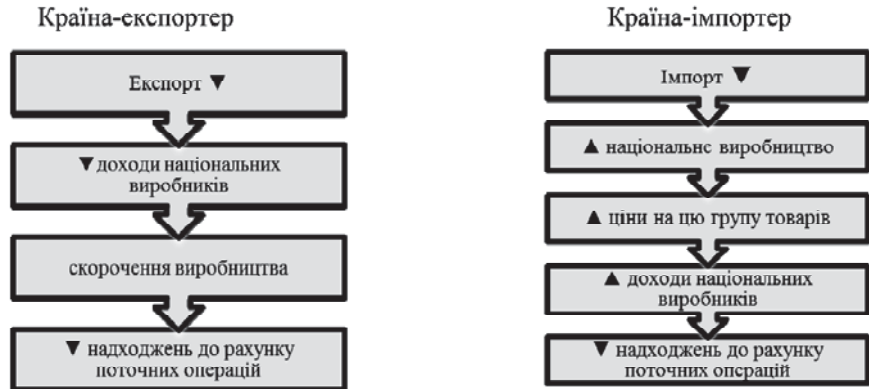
Країна-експортер

Експорт ▼

▼доходи національних виробників

скорочення виробництва

▼ надходжень до рахунку поточних операцій

Країна-імпортер

Імпорт ▼

▲ національне виробництво

▲ ціни на цю групу товарів

▲ доходи національних виробників

▼ надходжень до рахунку поточних операцій